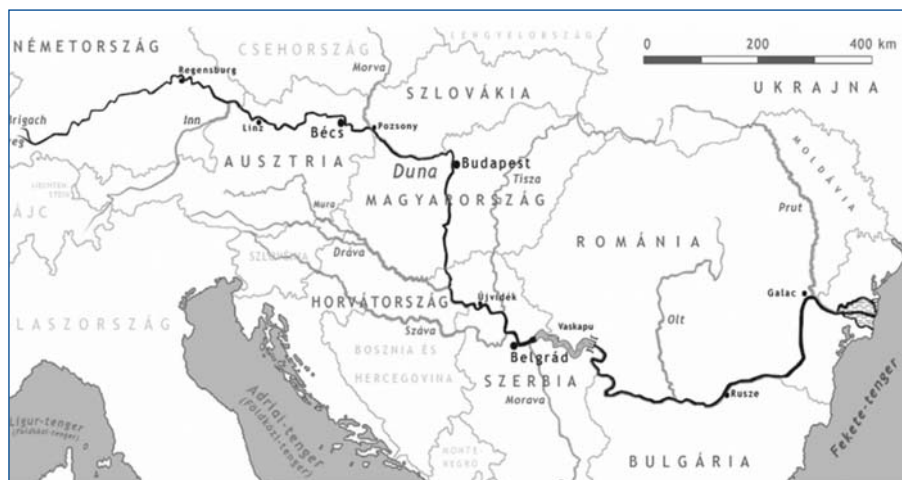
NÉMETORSZÁG
CSEHORSZÁG
LENGYELORSZÁG
0
200
400 km
Brigach
Breg
Regensburg
Morva
SZLOVÁKIA
UKRAJNA
Inn
Linz
Bécs
Pozsony
AUSZTRIA
Duna
Budapest
MOLDÁVIA
LIECHTENSTEIN
SVÁJC
Tisza
Mura
MAGYARORSZÁG
Prut
ROMÁNIA
SZLOVÉNIA
Dráva
HORVÁTORSZÁG
Újvidék
Galac
OLASZORSZÁG
Száva
Vaskapu
Olt
BOSZNIA ÉS
Belgrád
HERCEGOVINA
SZERBIA
Rusze
Ligur-tenger
(Földközi-tenger)
Adriai-tenger
(Földközi-tenger)
Morava
Fekete-tenger
MONTENEGRÓ
BULGÁRIA